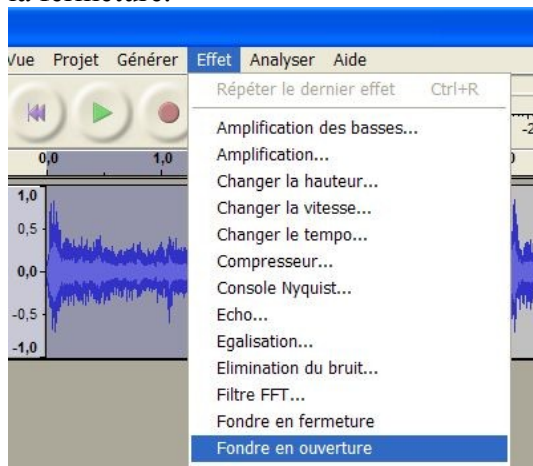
la fermeture.

Vue Projet Générer Effet Analyser Aide

Répéter le dernier effet Ctrl+R
Amplification des basses...
Amplification...
Changer la hauteur...
Changer la vitesse...
Changer le tempo...
Compresseur...
Console Nyquist...
Echo...
Egalisation...
Elimination du bruit...
Filtre FFT...
Fondre en fermeture
Fondre en ouverture

0,0 1,0
1,0
0,5
0,0
-0,5
-1,0